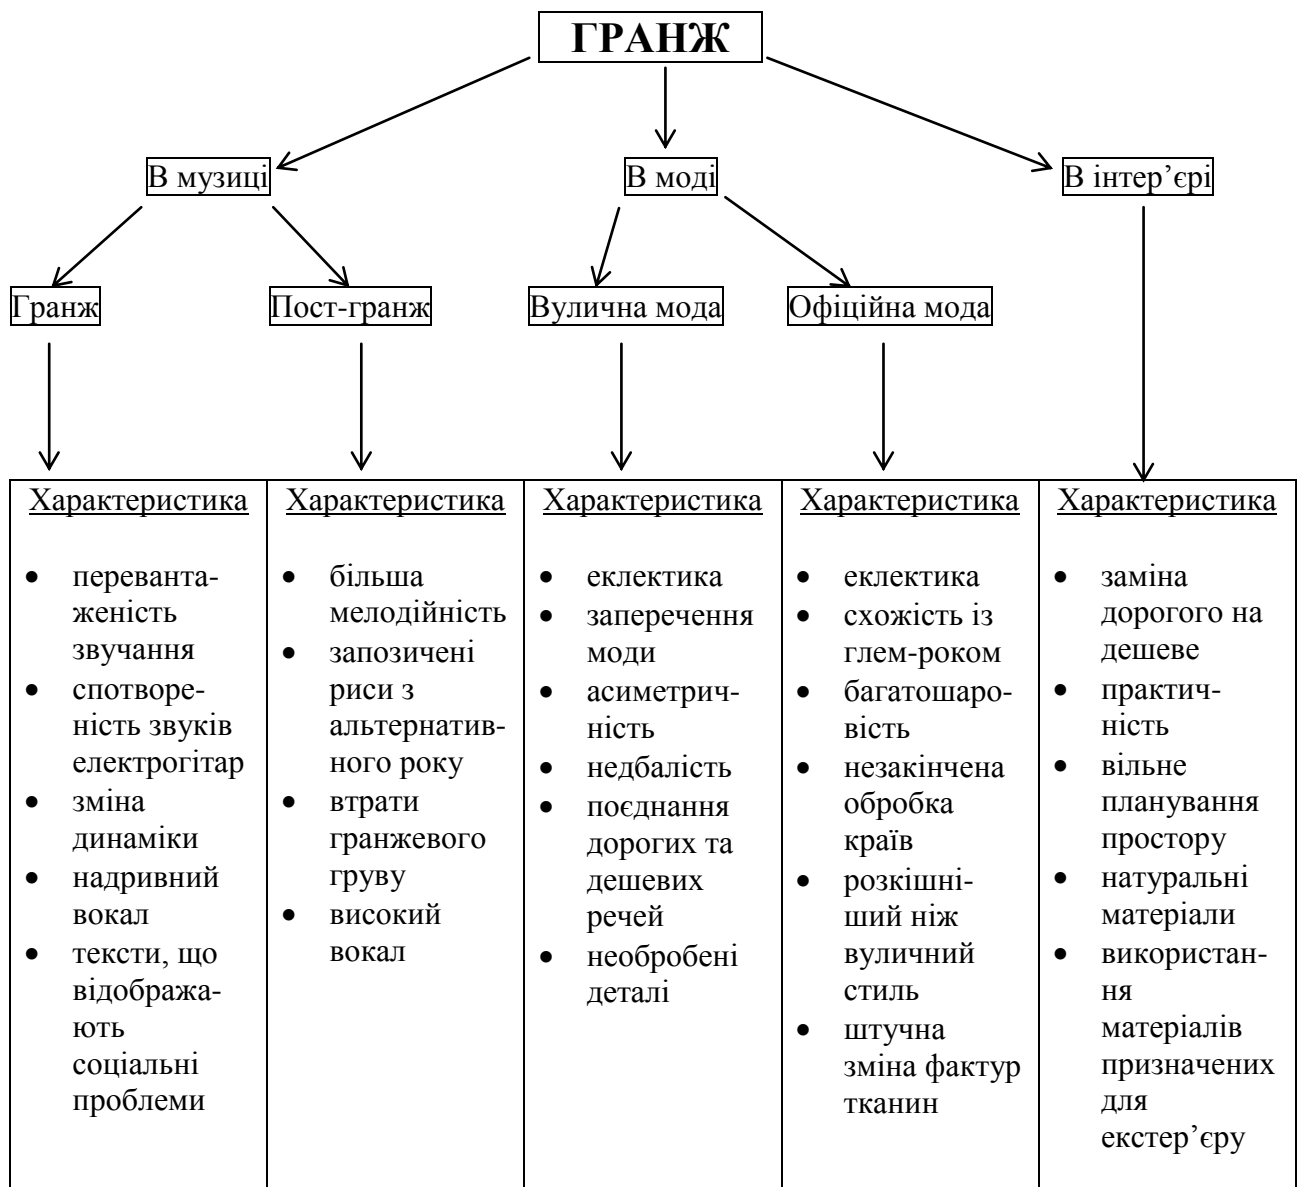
ГРАНЖ

В музиці

В моді

В інтер'єрі

Гранж

Пост-гранж

Вулична мода

Офіційна мода

| Характеристика | Характеристика | Характеристика | Характеристика | Характеристика |
|---|---|---|---|---|
| • перевантаженість звучання<br>• спотвореність звуків електрогітар<br>• зміна динаміки<br>• надривний вокал<br>• тексти, що відображають соціальні проблеми | • більша мелодійність<br>• запозичені риси з альтернативного року<br>• втрати гранжевого груву<br>• високий вокал | • еклектика<br>• заперечення моди<br>• асиметричність<br>• недбалість<br>• поєднання дорогих та дешевих речей<br>• необробені деталі | • еклектика<br>• схожість із глем-роком<br>• багатошаровість<br>• незакінчена обробка країв<br>• розкішніший ніж вуличний стиль<br>• штучна зміна фактур тканин | • заміна дорогого на дешеве<br>• практичність<br>• вільне планування простору<br>• натуральні матеріали<br>• використання матеріалів призначених для екстер'єру |